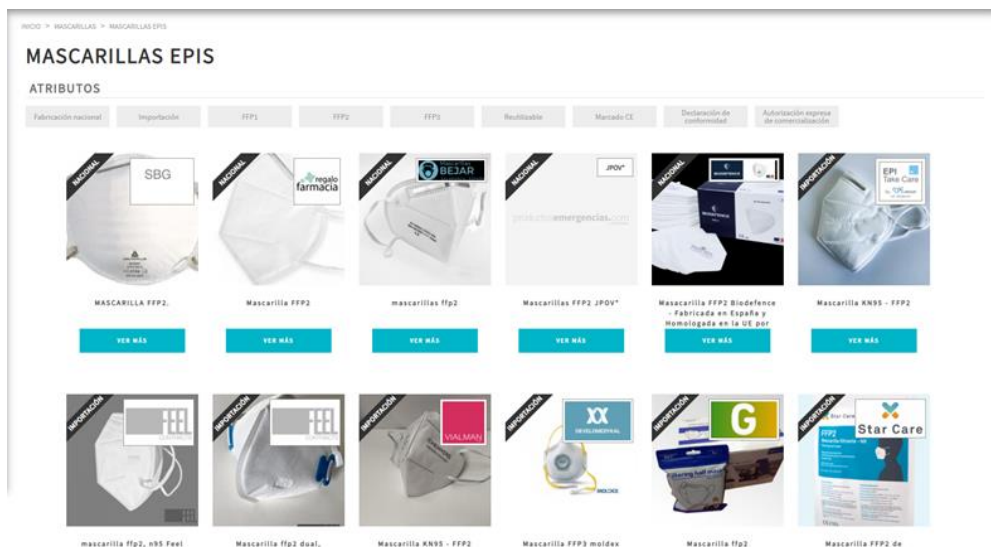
INICIO > MASCARILLAS > MASCARILLAS EPIS

MASCARILLAS EPIS

ATRIBUTOS

Fabricación nacional | Importación | FFP1 | FFP2 | FFP3 | Reutilizable | Marcado CE | Declaración de conformidad | Autorización expresa de comercialización

NACIONAL
SBG
MASCARILLA FFP2.
VER MÁS

NACIONAL
regalo farmacia
Mascarilla FFP2
VER MÁS

NACIONAL
BEJAR
mascarillas ffp2
VER MÁS

NACIONAL
JPOV
productosemergencias.com
Mascarillas FFP2 JPOV*
VER MÁS

NACIONAL
Mascarilla FFP2 Biodefence - Fabricada en España y Homologada en la UE por
VER MÁS

IMPORTACIÓN
EPI Take Care
Mascarilla KN95 - FFP2
VER MÁS

IMPORTACIÓN
FEEL
mascarilla ffp2, n95 Feel

IMPORTACIÓN
FEEL
Mascarilla ffp2 dual,

IMPORTACIÓN
VIALMAN
Mascarilla KN95 - FFP2

IMPORTACIÓN
DEVELOMEDICAL
Mascarilla FFP3 moldex

IMPORTACIÓN
G
Mascarilla ffp2

IMPORTACIÓN
Star Care
FFP2
Mascarilla FFP2 de